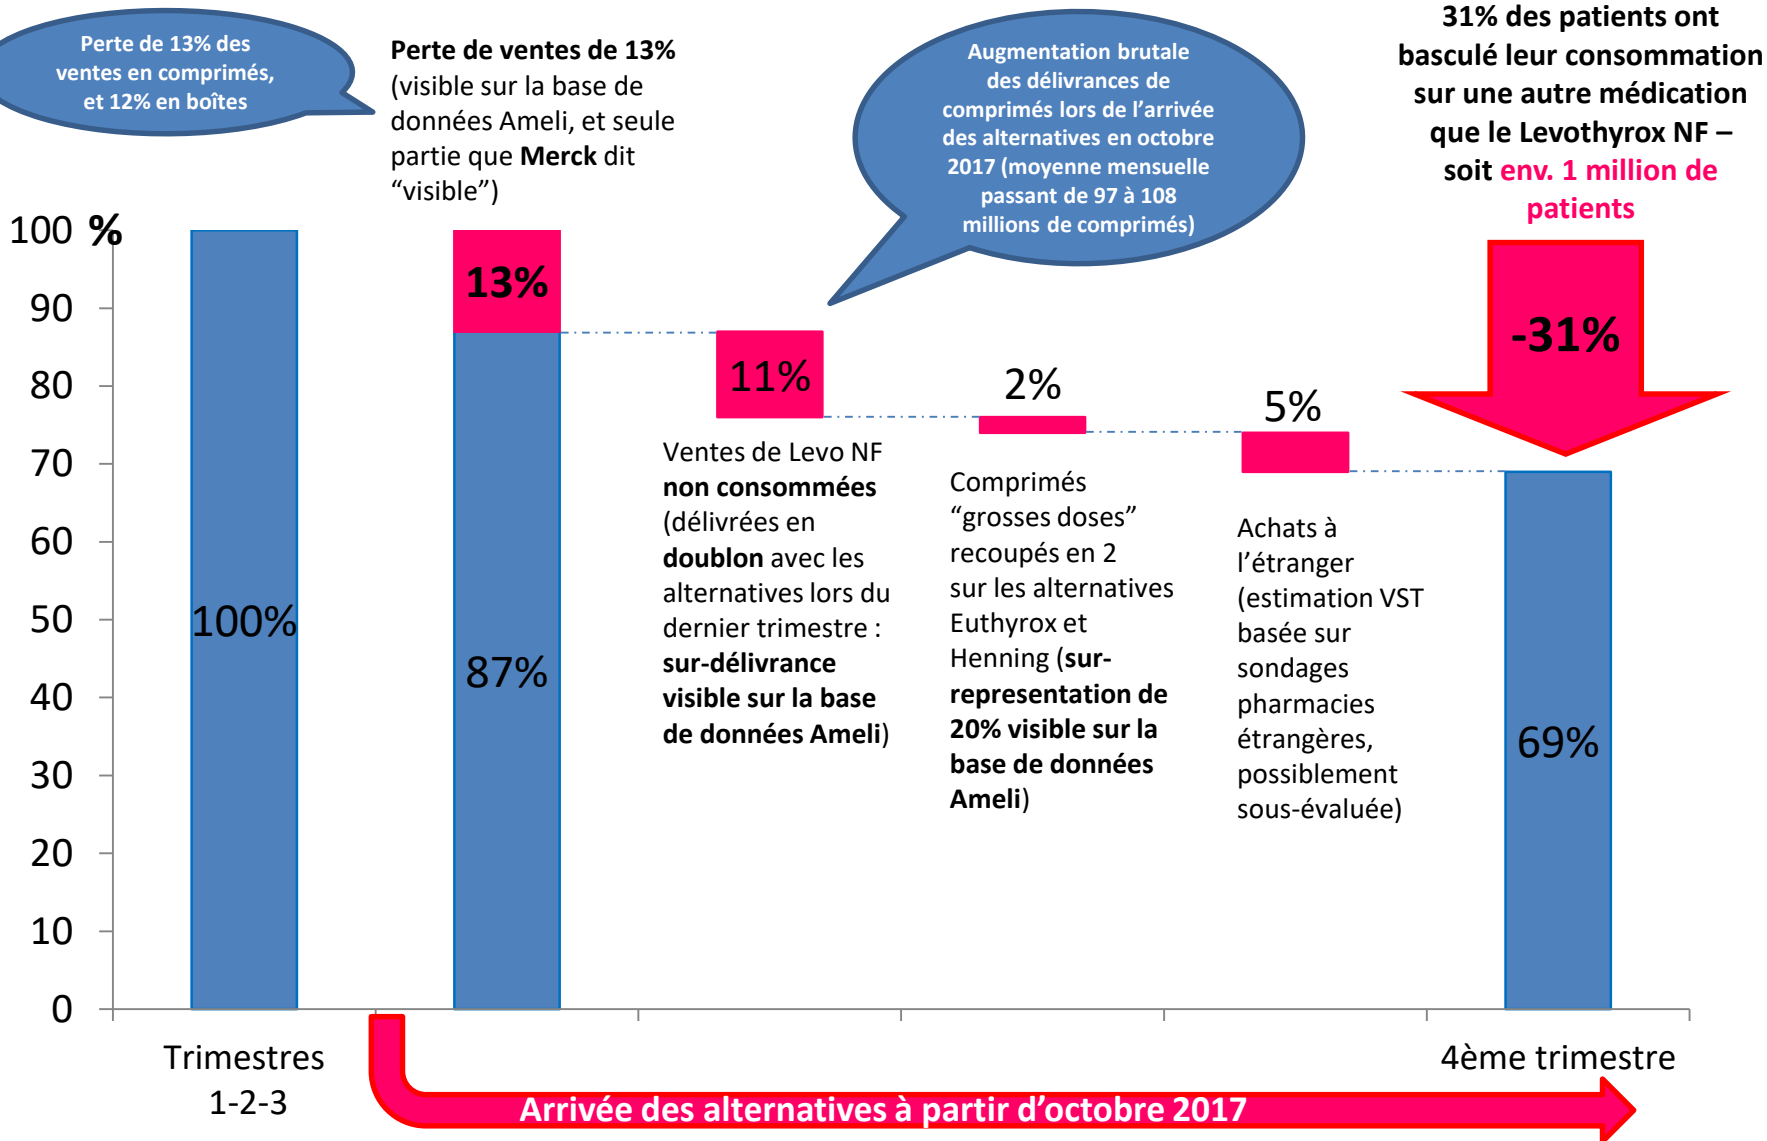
Perte de 13% des ventes en comprimés, et 12% en boîtes

Perte de ventes de 13% (visible sur la base de données Ameli, et seule partie que Merck dit "visible")

Augmentation brutale des délivrances de comprimés lors de l'arrivée des alternatives en octobre 2017 (moyenne mensuelle passant de 97 à 108 millions de comprimés)

31% des patients ont basculé leur consommation sur une autre médication que le Levothyrox NF – soit env. 1 million de patients

100 %
90
80
70
60
50
40
30
20
10
0

100%

13%

87%

11%

Ventes de Levo NF non consommées (délivrées en doublon avec les alternatives lors du dernier trimestre : sur-délivrance visible sur la base de données Ameli)

2%

Comprimés "grosses doses" recoupés en 2 sur les alternatives Euthyrox et Henning (sur-representation de 20% visible sur la base de données Ameli)

5%

Achats à l'étranger (estimation VST basée sur sondages pharmacies étrangères, possiblement sous-évaluée)

-31%

69%

Trimestres 1-2-3

4ème trimestre

Arrivée des alternatives à partir d'octobre 2017